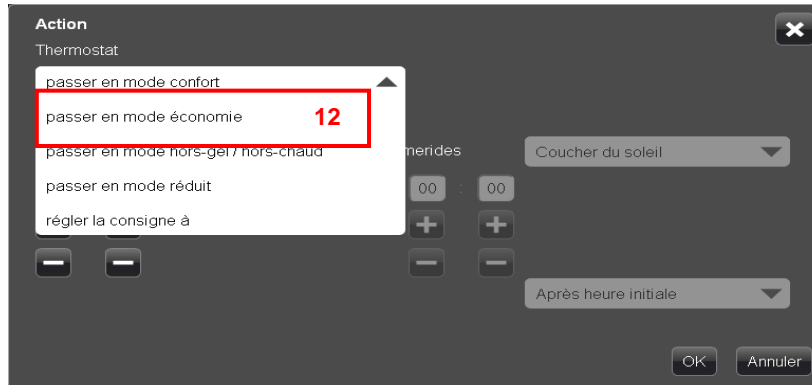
Action
Thermostat

passer en mode confort
passer en mode économie
12
passer en mode hors-gel / hors-chaud
passer en mode réduit
régler la consigne à

merides
Coucher du soleil
00 : 00

Après heure initiale

OK
Annuler